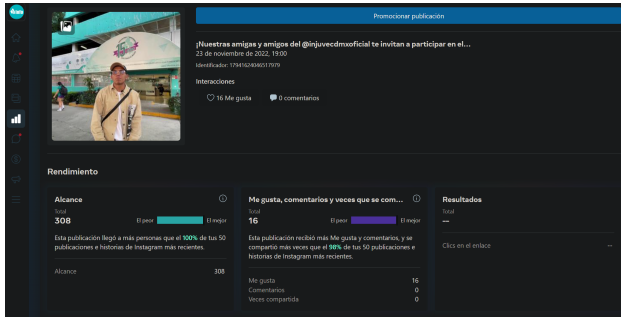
Promocionar publicación

¡Nuestras amigas y amigos del @injuvecdmxoficial te invitan a participar en el...
23 de noviembre de 2022, 19:00
Identificador: 17941624046517979

Interacciones

16 Me gusta
0 comentarios

Rendimiento

Alcance
Total
308
El peor
El mejor
Esta publicación llegó a más personas que el 100% de tus 50 publicaciones e historias de Instagram más recientes.
Alcance 308

Me gusta, comentarios y veces que se com...
Total
16
El peor
El mejor
Esta publicación recibió más Me gusta y comentarios, y se compartió más veces que el 98% de tus 50 publicaciones e historias de Instagram más recientes.
Me gusta 16
Comentarios 0
Veces compartida 0

Resultados
Total
--
Clics en el enlace --